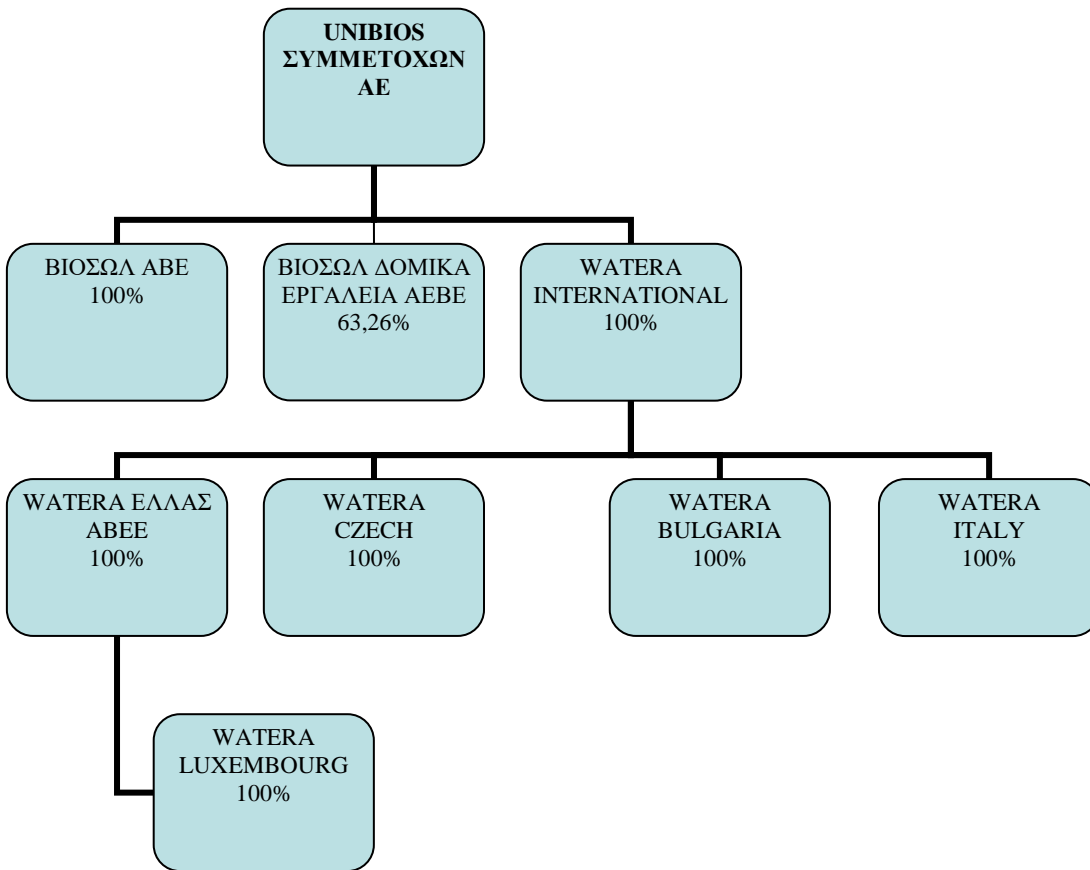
UNIBIOS ΣΥΜΜΕΤΟΧΩΝ ΑΕ

ΒΙΟΣΩΛ ΑΒΕ
100%

ΒΙΟΣΩΛ ΔΟΜΙΚΑ ΕΡΓΑΛΕΙΑ ΑΕΒΕ
63,26%

WATERA INTERNATIONAL
100%

WATERA ΕΛΛΑΣ ΑΒΕΕ
100%

WATERA CZECH
100%

WATERA BULGARIA
100%

WATERA ITALY
100%

WATERA LUXEMBOURG
100%